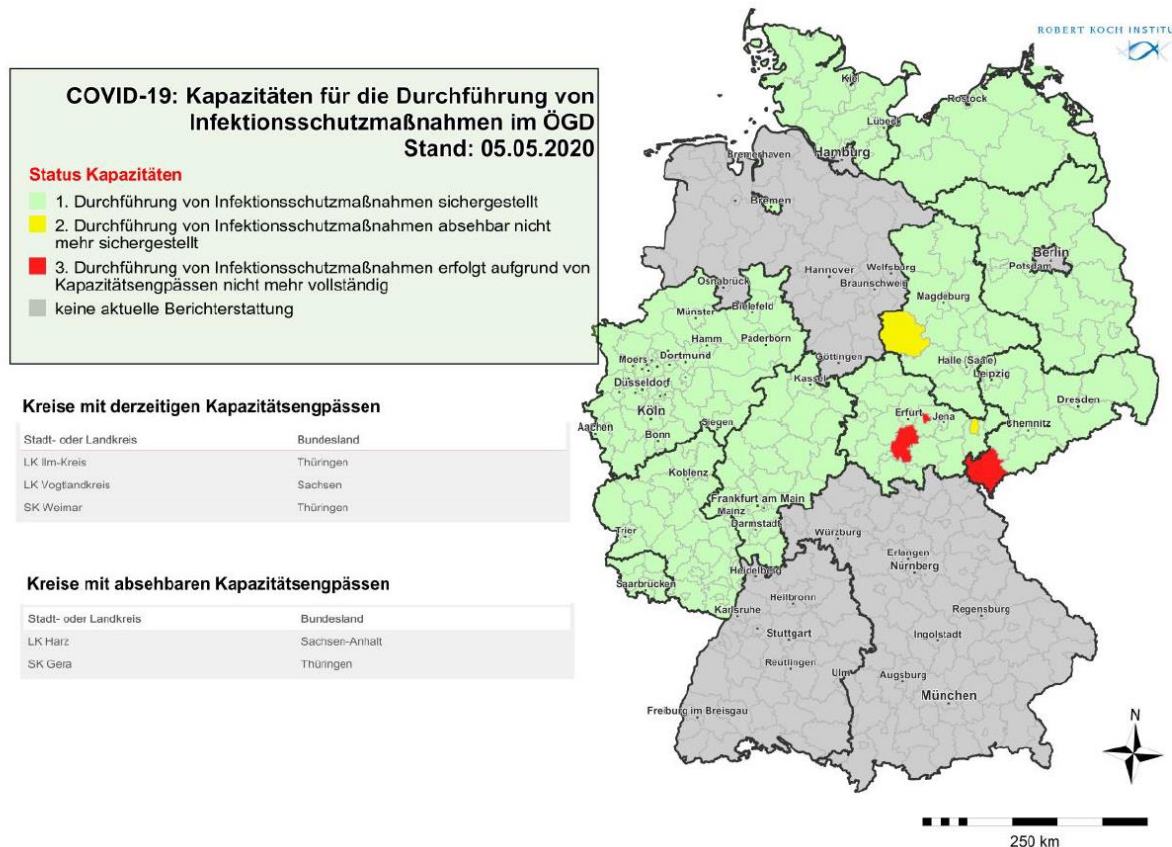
ROBERT KOCH INSTITUT

COVID-19: Kapazitäten für die Durchführung von Infektionsschutzmaßnahmen im ÖGD
Stand: 05.05.2020

Status Kapazitäten
1. Durchführung von Infektionsschutzmaßnahmen sichergestellt
2. Durchführung von Infektionsschutzmaßnahmen absehbar nicht mehr sichergestellt
3. Durchführung von Infektionsschutzmaßnahmen erfolgt aufgrund von Kapazitätsengpässen nicht mehr vollständig
keine aktuelle Berichterstattung

Kreise mit derzeitigen Kapazitätsengpässen

| Stadt- oder Landkreis | Bundesland |
|---|---|
| LK Ilm-Kreis | Thüringen |
| LK Vogtlandkreis | Sachsen |
| SK Weimar | Thüringen |

Kreise mit absehbaren Kapazitätsengpässen

| Stadt- oder Landkreis | Bundesland |
|---|---|
| LK Harz | Sachsen-Anhalt |
| SK Gera | Thüringen |

Kiel
Rostock
Lübeck
Bremerhaven
Hamburg
Bremen
Berlin
Potsdam
Hannover
Wolfsburg
Braunschweig
Magdeburg
Osnabrück
Bielefeld
Münster
Hamm
Paderborn
Moers
Dortmund
Göttingen
Halle (Saale)
Düsseldorf
Kassel
Leipzig
Dresden
Köln
Erfurt
Jena
Aachen
Bonn
Siegen
Chemnitz
Koblenz
Frankfurt am Main
Mainz
Darmstadt
Würzburg
Trier
Erlangen
Nürnberg
Heidelberg
Saarbrücken
Heilbronn
Karlsruhe
Regensburg
Stuttgart
Ingolstadt
Reutlingen
Ulm
Augsburg
München
Freiburg im Breisgau
N
250 km